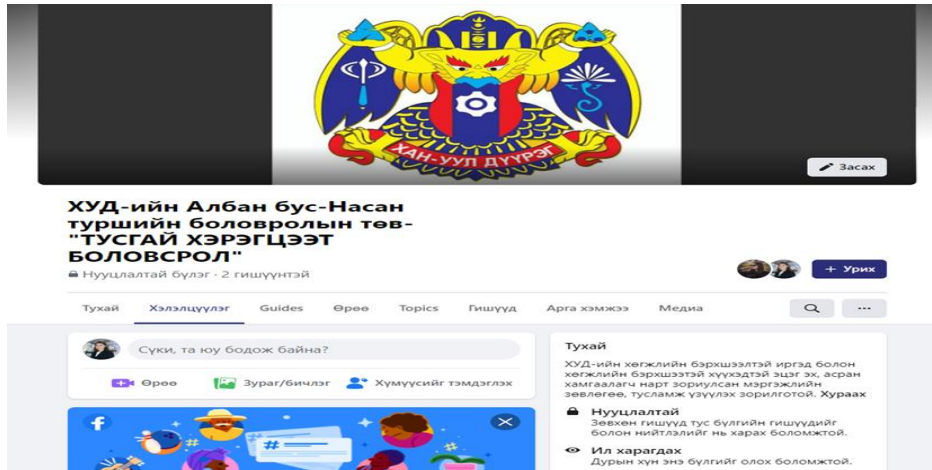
ХАН-УУЛ ДҮҮРЭГ

Засах

ХУД-ийн Албан бус-Насан туршийн боловролын төв- "ТУСГАЙ ХЭРЭГЦЭЭТ БОЛОВСРОЛ"

Нууцлалтай бүлэг · 2 гишүүнтэй

+ Урих

Тухай Хэлэлцүүлэг Guides Өрөө Topics Гишүүд Арга хэмжээ Медиа

Суки, та юу бодож байна?

Өрөө Зураг/бичлэг Хүмүүсийг тэмдэглэх

Тухай

ХУД-ийн хөгжлийн бэрхшээлтэй иргэд болон хөгжлийн бэрхшээлтэй хүүхэдтэй эцэг эх, асран хамгаалагч нарт зориулсан мэргэжлийн зөвлөгөө, тусламж үзүүлэх зорилготой. Хураах

Нууцлалтай
Зөвхөн гишүүд тус бүлгийн гишүүдийг болон нийтлэлийг нь харах боломжтой.

Ил харагдах
Дурын хүн энэ бүлгийг олох боломжтой.